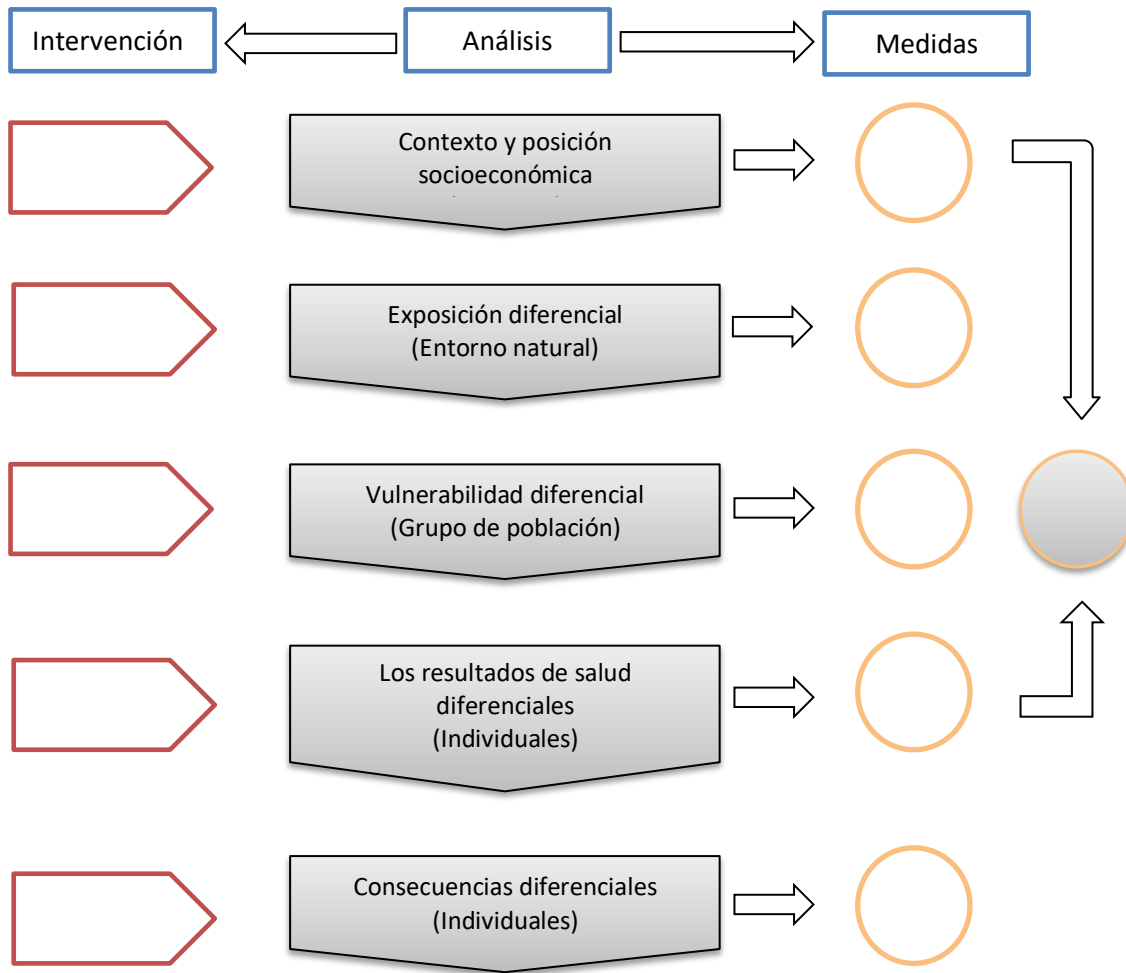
Intervención

Análisis

Medidas

Contexto y posición socioeconómica

Exposición diferencial (Entorno natural)

Vulnerabilidad diferencial (Grupo de población)

Los resultados de salud diferenciales (Individuales)

Consecuencias diferenciales (Individuales)